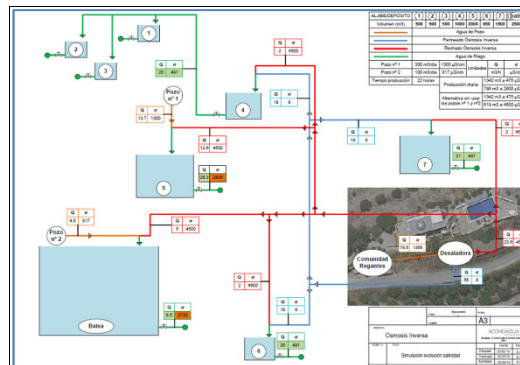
1

2

3

Q σ
20 461

Q σ
2 4500

Pozo nº 1

Q σ
10.7 1300

4

Q σ
18 6

Q σ
12.8 4500

Q σ
16 6

5

Q σ
28.2 2800

7

Q σ
21 497

Q σ
4.5 617

Pozo nº 2

Q σ
5 4500

Q σ
2 4500

Q σ
76.5 1485

Comunidad Regantes

Desaladora

Q σ
55 6

Q σ
23.6 4500

Q σ
16 6

Balsa

Q σ
8.5 2730

6

Q σ
20 461

| ALJIBE/DEPOSITO | 1 | 2 | 3 | 4 | 5 | 6 | 7 |
|---|---|---|---|---|---|---|---|
| Volumen (m3) | 500 | 500 | 500 | 1000 | 2000 | 450 | 1500 |

Agua de Pozo
Permeado Ósmosis Inversa
Rechazo Ósmosis Inversa
Agua de Riego

| Pozo nº 1 | 330 m3/día | 1300 µS/cm | | Q | σ |
|---|---|---|---|---|---|
| Pozo nº 2 | 100 m3/día | 617 µS/cm | Unidades | m3 | µS/cm |

| Tiempo producción | 22 horas | Producción diaria | 1040 m3 a 470 µS/cm |
|---|---|---|---|
| | | | 798 m3 a 2800 µS/cm |
| | | Alternativa sin usar los pozos nº 1 y nº 2 | 1340 m3 a 479 µS/cm |
| | | | 619 m3 a 4500 µS/cm |

A3

Ósmosis Inversa

Simulación evolución salinidad